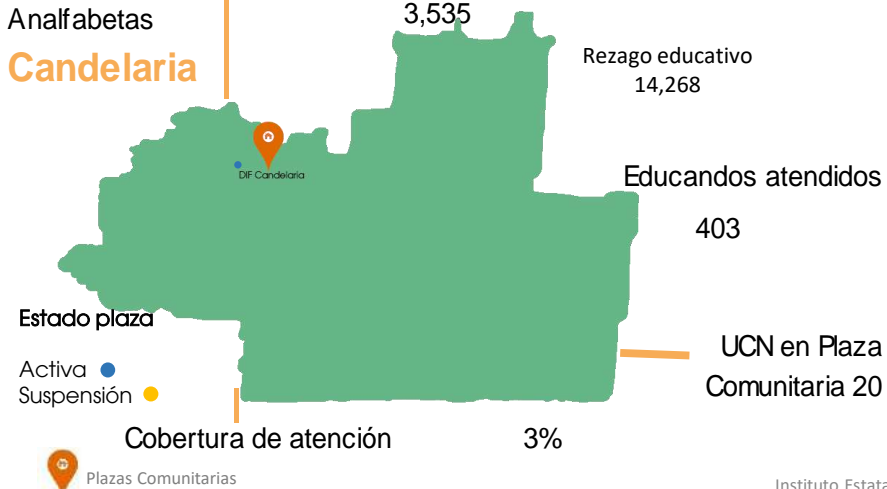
Analfabetas
3,535
Candelaria
Rezago educativo
14,268
DIF Candelaria
Educandos atendidos
403
Estado plaza
Activa
Suspensión
UCN en Plaza Comunitaria 20
Cobertura de atención
3%
Plazas Comunitarias
Instituto Estata